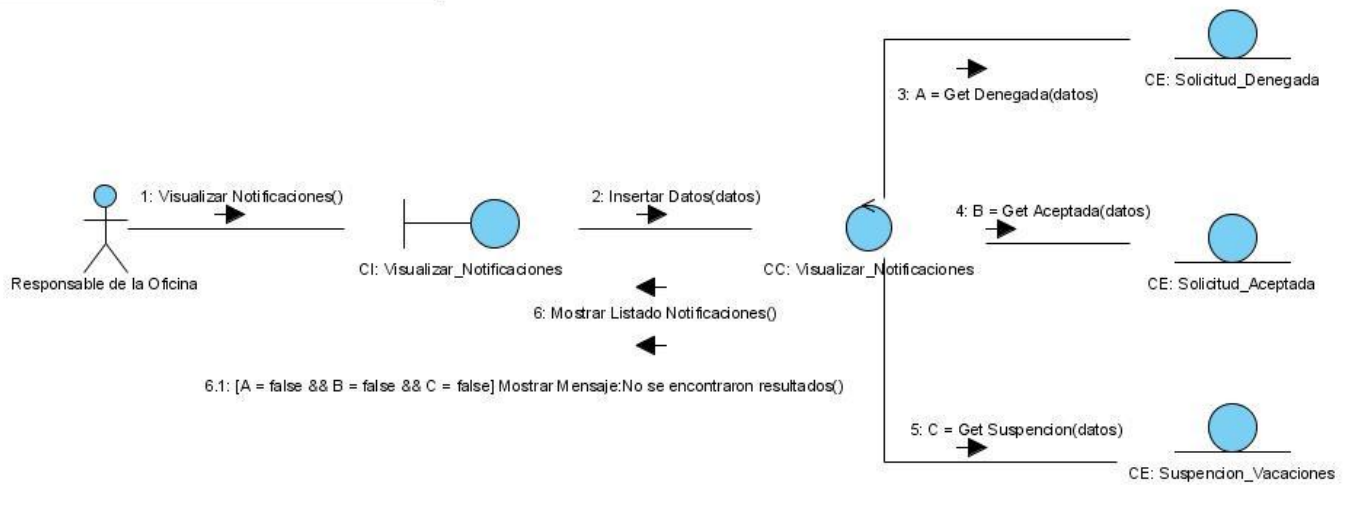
3: A = Get Denegada(datos)

CE: Solicitud_Denegada

1: Visualizar Notificaciones()

2: Insertar Datos(datos)

4: B = Get Aceptada(datos)

Responsable de la Oficina

CI: Visualizar_Notificaciones

CC: Visualizar_Notificaciones

CE: Solicitud_Aceptada

6: Mostrar Listado Notificaciones()

6.1: [A = false && B = false && C = false] Mostrar Mensaje:No se encontraron resultados()

5: C = Get Suspencion(datos)

CE: Suspencion_Vacaciones